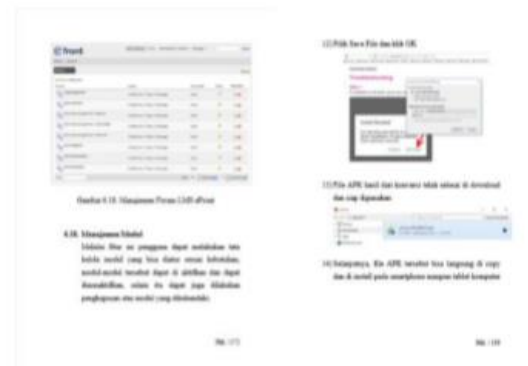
Gambar 6.18. Manajemen Forum LMS eFront

6.18. Manajemen Modul

Melalui fitur ini pengguna dapat melakukan tata kelola modul yang bisa diatur sesuai kebutuhan, modul-modul tersebut dapat di aktifkan dan dapat dinonaktifkan, selain itu dapat juga dilakukan penghapusan atas modul yang diinstalkan.

Hal. 172

12) Pilih Save File dan klik OK.

13) File APK hasil dari konversi telah selesai di download dan siap digunakan

14) Selanjutnya, file APK tersebut bisa langsung di copy dan di instal pada smartphone maupun tablet komputer

Hal. 133